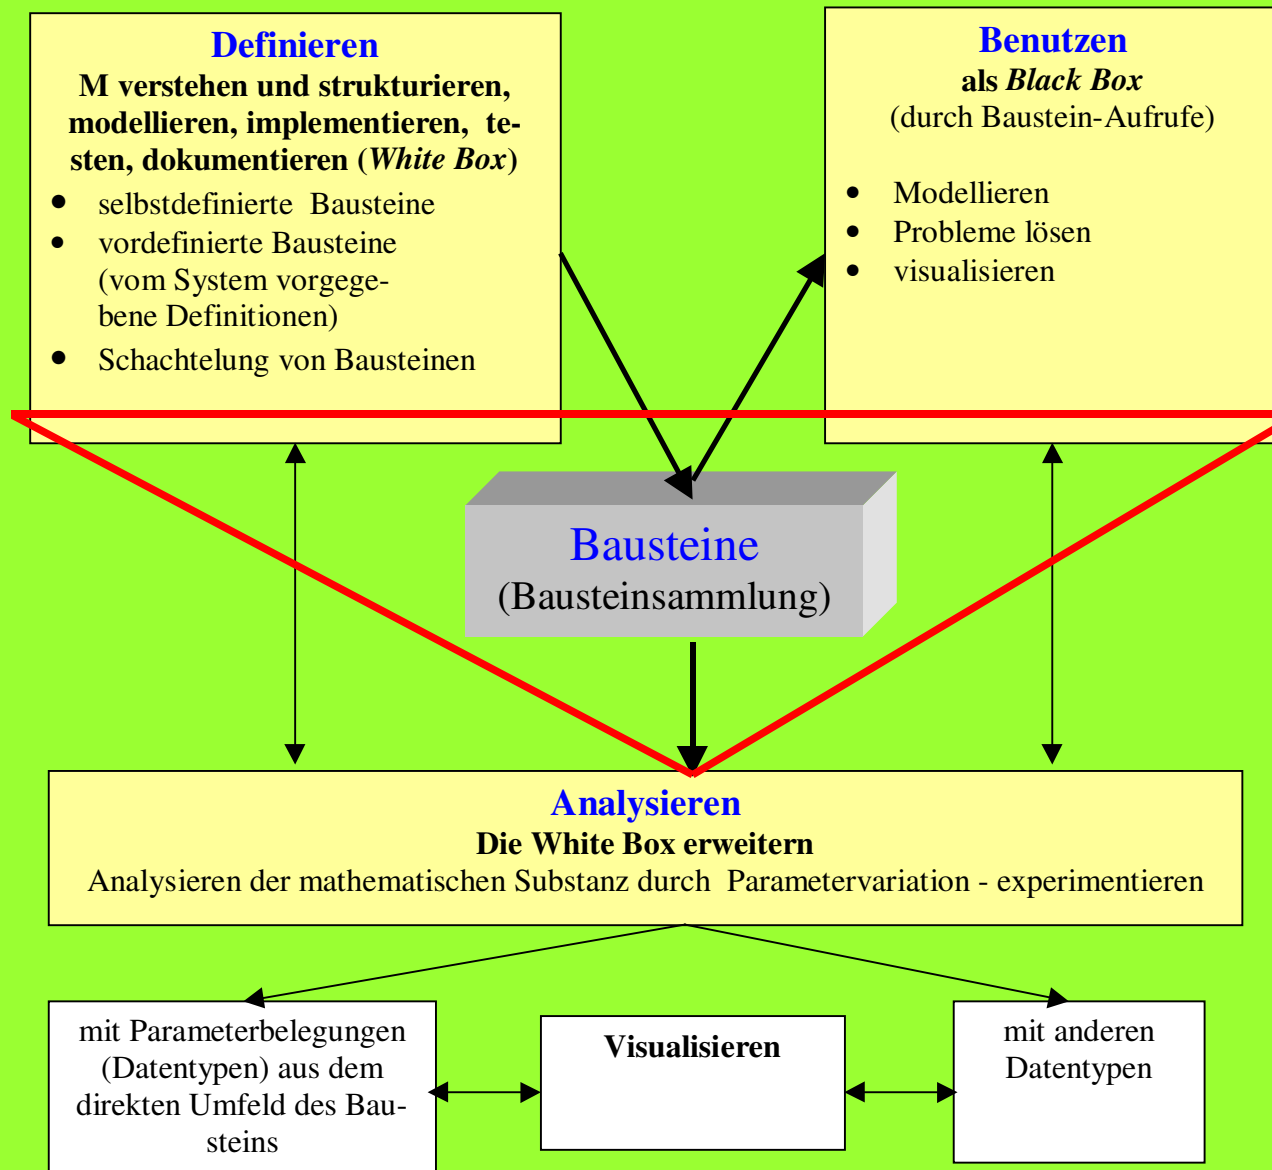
Definieren
M verstehen und strukturieren, modellieren, implementieren, testen, dokumentieren (*White Box*)

- selbstdefinierte Bausteine
- vordefinierte Bausteine (vom System vorgegebene Definitionen)
- Schachtelung von Bausteinen

Benutzen
als *Black Box*
(durch Baustein-Aufrufe)

- Modellieren
- Probleme lösen
- visualisieren

Bausteine
(Bausteinsammlung)

Analysieren
Die White Box erweitern
Analysieren der mathematischen Substanz durch Parametervariation - experimentieren

mit Parameterbelegungen (Datentypen) aus dem direkten Umfeld des Bausteins

Visualisieren

mit anderen Datentypen